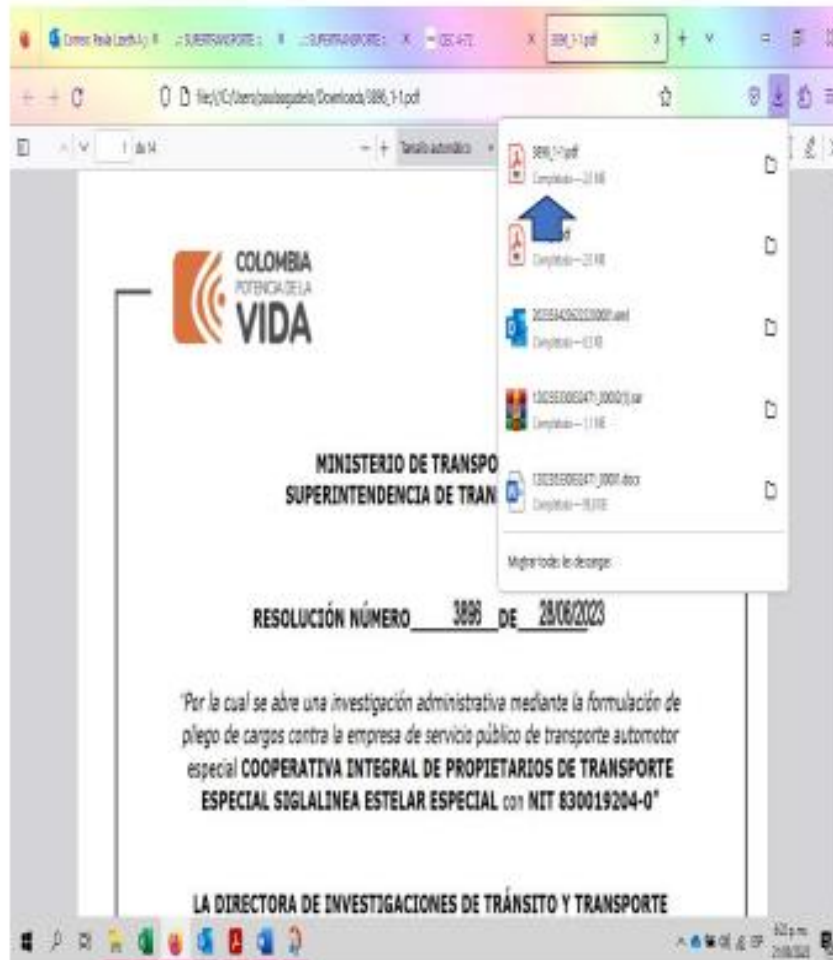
Correo: Paula Lizeth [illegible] | :: SUPERTRANSPORTE :: | :: SUPERTRANSPORTE :: | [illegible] | 3896_1-1.pdf

file:///C:/Users/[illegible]/Downloads/3896_1-1.pdf

1 de 14

Tamaño automático

3896_1-1.pdf
Completado — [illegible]

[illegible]
Completado — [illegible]

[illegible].eml
Completado — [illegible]

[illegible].rar
Completado — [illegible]

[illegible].docx
Completado — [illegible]

Mostrar todas las descargas

COLOMBIA
POTENCIA DE LA
VIDA

MINISTERIO DE TRANSPO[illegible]
SUPERINTENDENCIA DE TRAN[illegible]

RESOLUCIÓN NÚMERO 3896 DE 28/08/2023

"Por la cual se abre una investigación administrativa mediante la formulación de pliego de cargos contra la empresa de servicio público de transporte automotor especial COOPERATIVA INTEGRAL DE PROPIETARIOS DE TRANSPORTE ESPECIAL SIGLALINEA ESTELAR ESPECIAL con NIT 830019204-0"

LA DIRECTORA DE INVESTIGACIONES DE TRÁNSITO Y TRANSPORTE

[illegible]